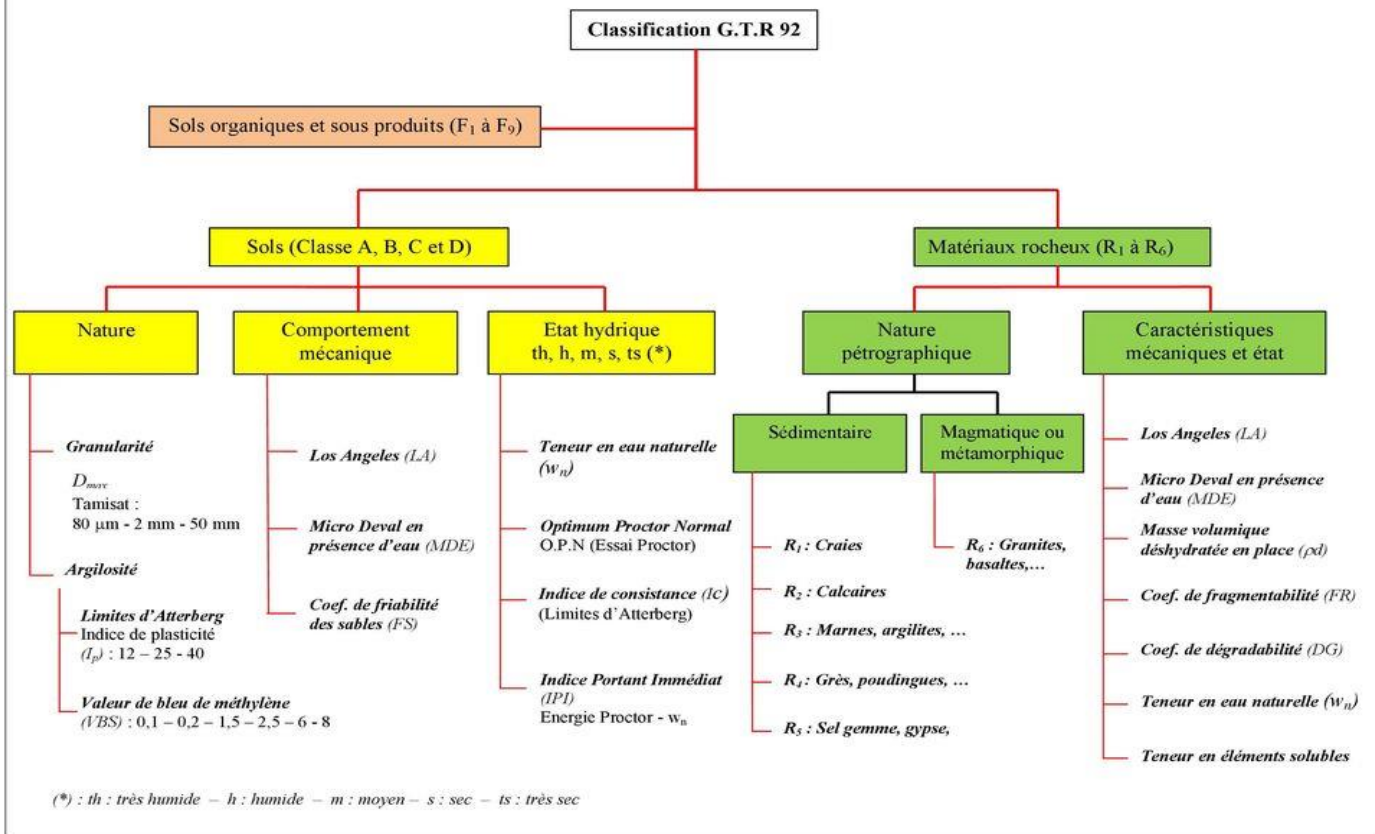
Classification G.T.R 92

Sols organiques et sous produits ($F_1$ à $F_9$)

Sols (Classe A, B, C et D)

Matériaux rocheux ($R_1$ à $R_6$)

Nature

Granularité

$D_{max}$
Tamisat :
80 µm - 2 mm - 50 mm

Argilosité

Limites d'Atterberg
Indice de plasticité ($I_p$) : 12 – 25 - 40

Valeur de bleu de méthylène (VBS) : 0,1 – 0,2 – 1,5 – 2,5 – 6 - 8

Comportement mécanique

Los Angeles (LA)

Micro Deval en présence d'eau (MDE)

Coef. de friabilité des sables (FS)

Etat hydrique
th, h, m, s, ts (*)

Teneur en eau naturelle ($w_n$)

Optimum Proctor Normal
O.P.N (Essai Proctor)

Indice de consistance (Ic)
(Limites d'Atterberg)

Indice Portant Immédiat (IPI)
Energie Proctor - $w_n$

Nature pétrographique

Sédimentaire

$R_1$ : Craies

$R_2$ : Calcaires

$R_3$ : Marnes, argilites, …

$R_4$ : Grès, poudingues, …

$R_5$ : Sel gemme, gypse,

Magmatique ou métamorphique

$R_6$ : Granites, basaltes,…

Caractéristiques mécaniques et état

Los Angeles (LA)

Micro Deval en présence d'eau (MDE)

Masse volumique déshydratée en place ($\rho d$)

Coef. de fragmentabilité (FR)

Coef. de dégradabilité (DG)

Teneur en eau naturelle ($w_n$)

Teneur en éléments solubles

(*) : th : très humide – h : humide – m : moyen – s : sec – ts : très sec